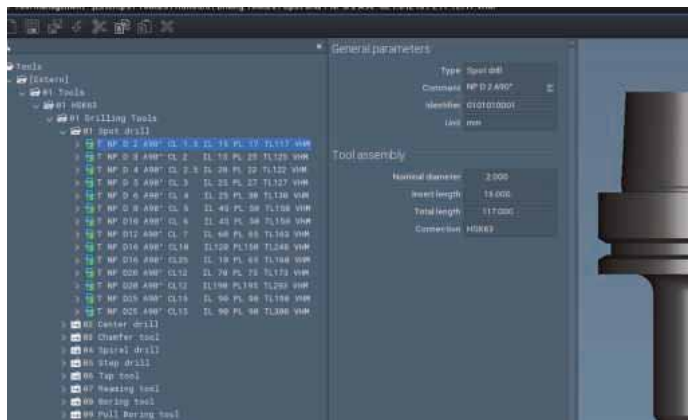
Tools
[Extern]
01 Tools
01 HSK63
01 Drilling Tools
01 Spot drill
T NP D 2 A90° CL 1.3 IL 15 PL 17 TL117 VHM
T NP D 3 A90° CL 2 IL 18 PL 25 TL125 VHM
T NP D 4 A90° CL 2.5 IL 20 PL 32 TL122 VHM
T NP D 5 A90° CL 3 IL 25 PL 27 TL127 VHM
T NP D 6 A90° CL 4 IL 25 PL 30 TL130 VHM
T NP D 8 A90° CL 5 IL 45 PL 38 TL158 VHM
T NP D10 A90° CL 6 IL 45 PL 50 TL150 VHM
T NP D12 A90° CL 7 IL 60 PL 65 TL163 VHM
T NP D14 A90° CL10 IL120 PL150 TL248 VHM
T NP D16 A90° CL05 IL 10 PL 63 TL168 VHM
T NP D20 A90° CL12 IL 70 PL 75 TL173 VHM
T NP D20 A90° CL12 IL190 PL195 TL293 VHM
T NP D25 A90° CL13 IL 90 PL 98 TL198 VHM
T NP D25 A90° CL13 IL 90 PL 98 TL300 VHM
02 Center drill
03 Chamfer tool
04 Spiral drill
05 Step drill
06 Tap tool
07 Reaming tool
08 Boring tool
09 Pull Boring tool

General parameters
Type Spot drill
Comment NP D 2 A90°
Identifier 0101010001
Unit mm

Tool assembly
Nominal diameter 2.000
Insert length 15.000
Total length 117.000
Connection HSK63